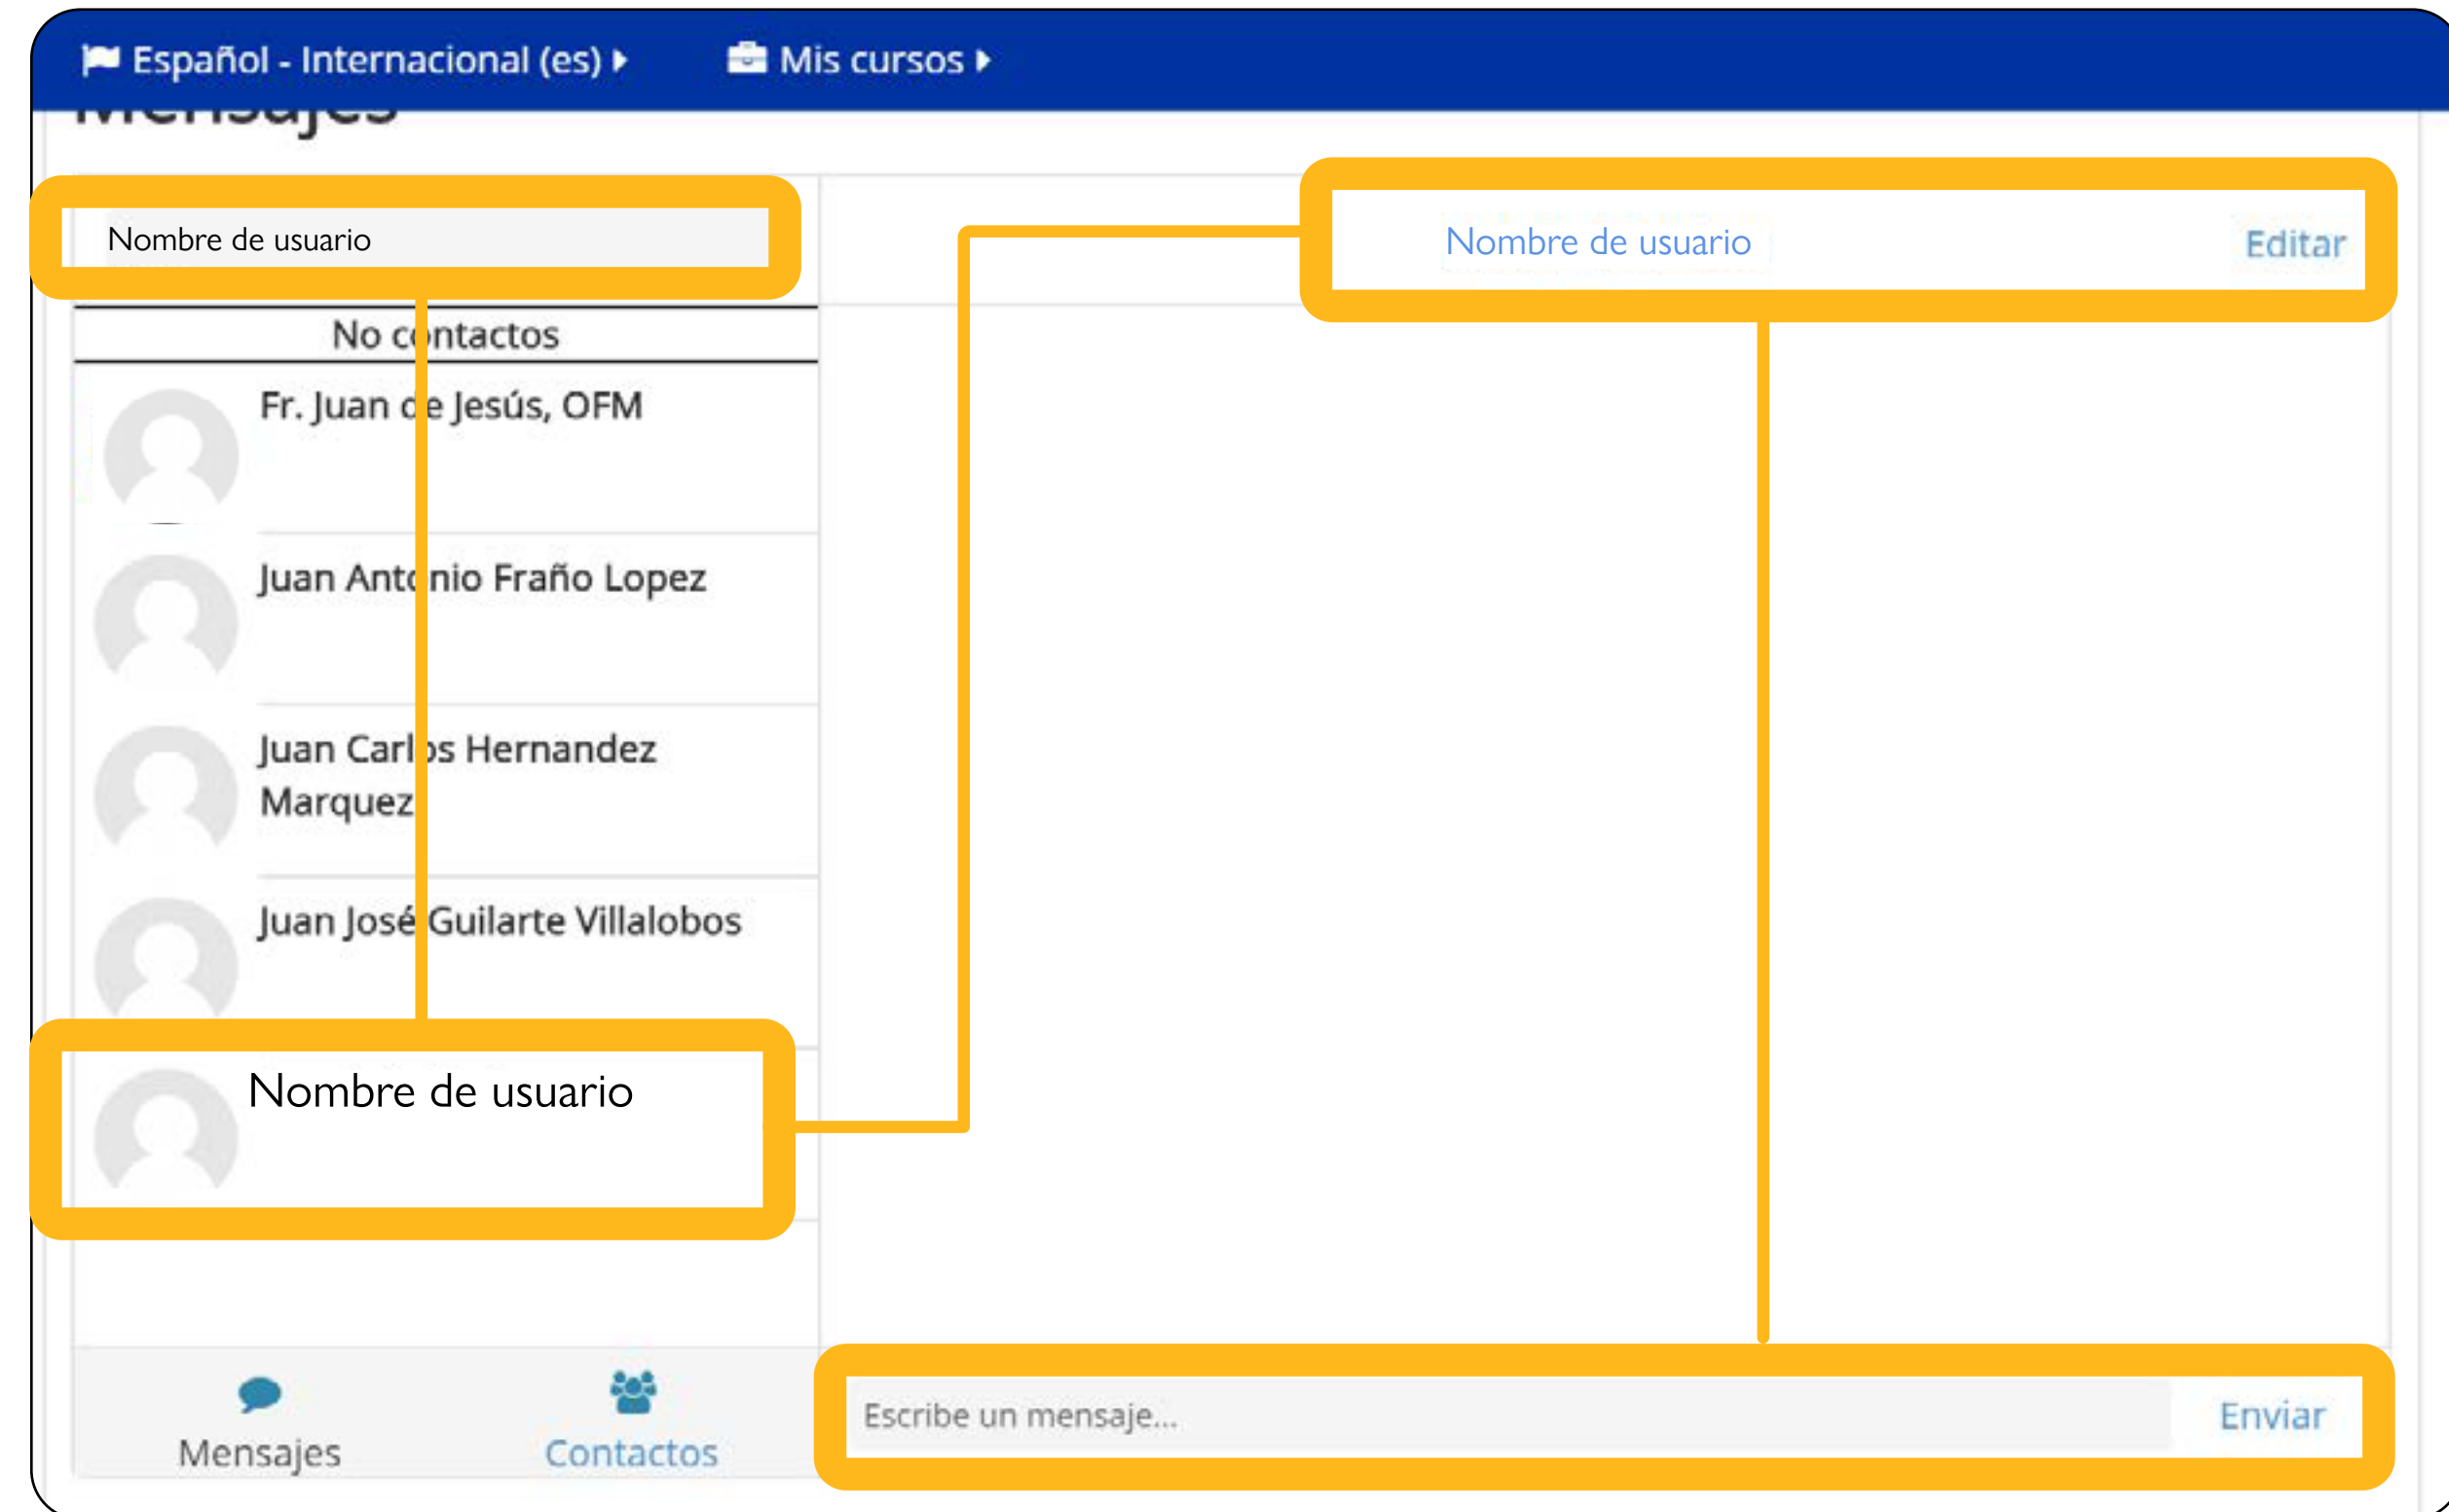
Español - Internacional (es) ▸ Mis cursos ▸

Mensajes

Nombre de usuario

No contactos

Fr. Juan de Jesús, OFM

Juan Antonio Fraño Lopez

Juan Carlos Hernandez Marquez

Juan José Guilarte Villalobos

Nombre de usuario

Mensajes Contactos

Nombre de usuario Editar

Escribe un mensaje... Enviar